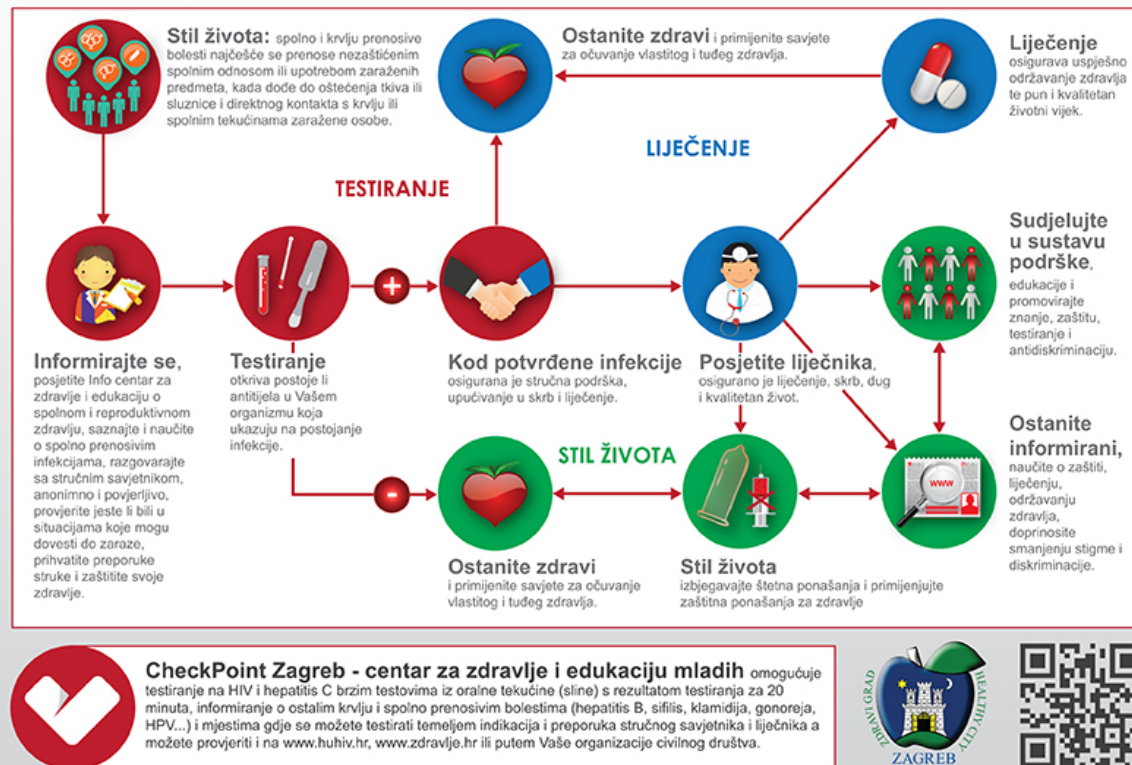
**Stil života:** spolno i krvlju prenosive bolesti najčešće se prenose nezaštićenim spolnim odnosom ili upotrebom zaraženih predmeta, kada dođe do oštećenja tkiva ili sluznice i direktnog kontakta s krvlju ili spolnim tekućinama zaražene osobe.

**Ostanite zdravi** i primijenite savjete za očuvanje vlastitog i tuđeg zdravlja.

**Liječenje** osigurava uspješno održavanje zdravlja te pun i kvalitetan životni vijek.

LIJEČENJE

TESTIRANJE

+

**Sudjelujte u sustavu podrške**, edukacije i promovirajte znanje, zaštitu, testiranje i antidiskriminaciju.

**Informirajte se**, posjetite Info centar za zdravlje i edukaciju o spolnom i reproduktivnom zdravlju, saznajte i naučite o spolno prenosivim infekcijama, razgovarajte sa stručnim savjetnikom, anonimno i povjerljivo, provjerite jeste li bili u situacijama koje mogu dovesti do zaraze, prihvatite preporuke struke i zaštitite svoje zdravlje.

**Testiranje** otkriva postoje li antitijela u Vašem organizmu koja ukazuju na postojanje infekcije.

**Kod potvrđene infekcije** osigurana je stručna podrška, upućivanje u skrb i liječenje.

**Posjetite liječnika**, osigurano je liječenje, skrb, dug i kvalitetan život.

STIL ŽIVOTA

-

www

**Ostanite informirani**, naučite o zaštiti, liječenju, održavanju zdravlja, doprinosite smanjenju stigme i diskriminacije.

**Ostanite zdravi** i primijenite savjete za očuvanje vlastitog i tuđeg zdravlja.

**Stil života** izbjegavajte štetna ponašanja i primjenjujte zaštitna ponašanja za zdravlje

**CheckPoint Zagreb - centar za zdravlje i edukaciju mladih** omogućuje testiranje na HIV i hepatitis C brzim testovima iz oralne tekućine (sline) s rezultatom testiranja za 20 minuta, informiranje o ostalim krvlju i spolno prenosivim bolestima (hepatitis B, sifilis, klamidija, gonoreja, HPV...) i mjestima gdje se možete testirati temeljem indikacija i preporuka stručnog savjetnika i liječnika a možete provjeriti i na www.huhiv.hr, www.zdravlje.hr ili putem Vaše organizacije civilnog društva.

ZDRAVI GRAD HEALTHY CITY ZAGREB